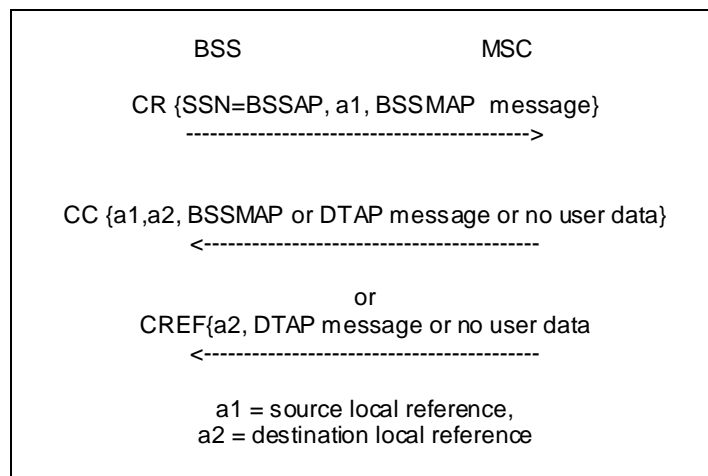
BSS MSC

CR {SSN=BSSAP, a1, BSSMAP message}
------------------------------------------->

CC {a1,a2, BSSMAP or DTAP message or no user data}
<------------------------------------------

or
CREF{a2, DTAP message or no user data
<------------------------------------------

a1 = source local reference,
a2 = destination local reference